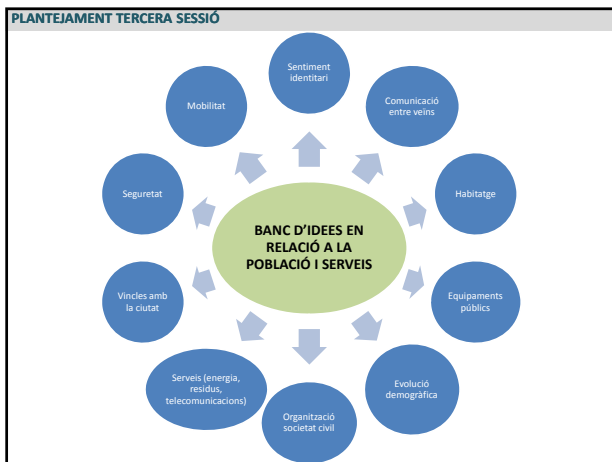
PLANTEJAMENT TERCERA SESSIÓ

BANC D'IDEES EN RELACIÓ A LA POBLACIÓ I SERVEIS

Sentiment identitari

Comunicació entre veins

Habitatge

Equipaments públics

Evolució demogràfica

Organització societat civil

Serveis (energia, residus, telecomunicacions)

Vincles amb la ciutat

Seguretat

Mobilitat